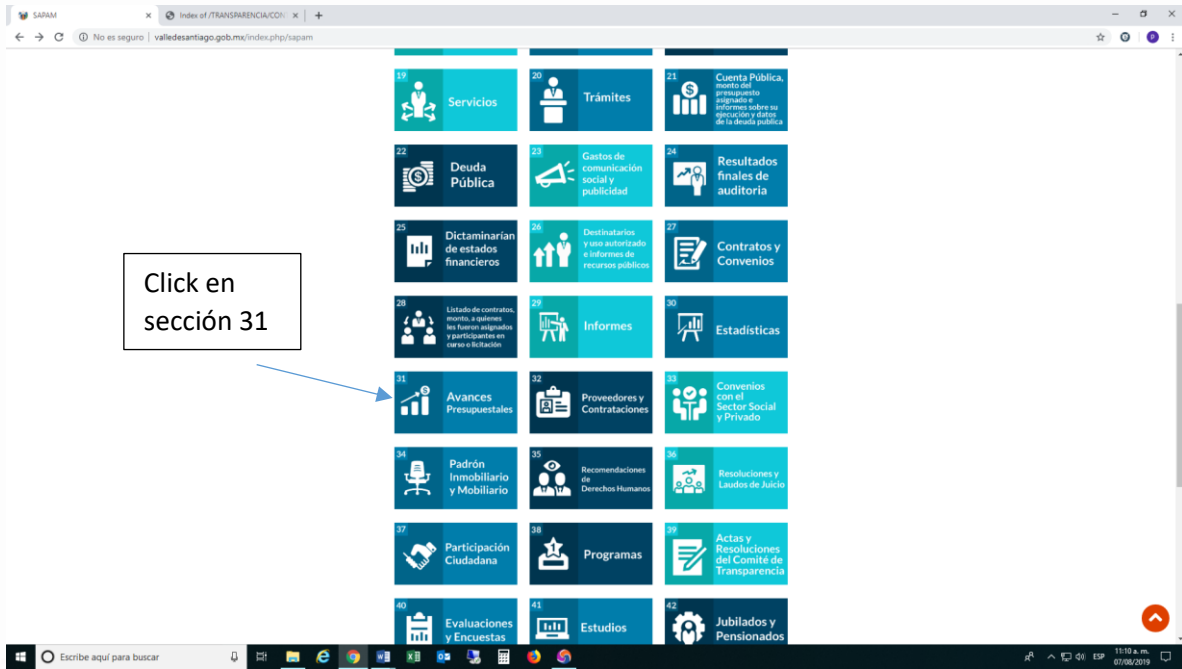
SAPAM
Index of /TRANSPARENCIA/CON
No es seguro | valledesantiago.gob.mx/index.php/sapam

19 Servicios
20 Trámites
21 Cuenta Pública, monto del presupuesto asignado e informes sobre su ejecución y datos de la deuda pública
22 Deuda Pública
23 Gastos de comunicación social y publicidad
24 Resultados finales de auditoría
25 Dictaminarían de estados financieros
26 Destinatarios y uso autorizado e informes de recursos públicos
27 Contratos y Convenios
28 Listado de contratos, monto, a quienes les fueron asignados y participantes en curso o licitación
29 Informes
30 Estadísticas
31 Avances Presupuestales
32 Proveedores y Contrataciones
33 Convenios con el Sector Social y Privado
34 Padrón Inmobiliario y Mobiliario
35 Recomendaciones de Derechos Humanos
36 Resoluciones y Laudos de Juicio
37 Participación Ciudadana
38 Programas
39 Actas y Resoluciones del Comité de Transparencia
40 Evaluaciones y Encuestas
41 Estudios
42 Jubilados y Pensionados

Click en sección 31

Escribe aquí para buscar
ESP
11:10 a. m.
07/08/2019